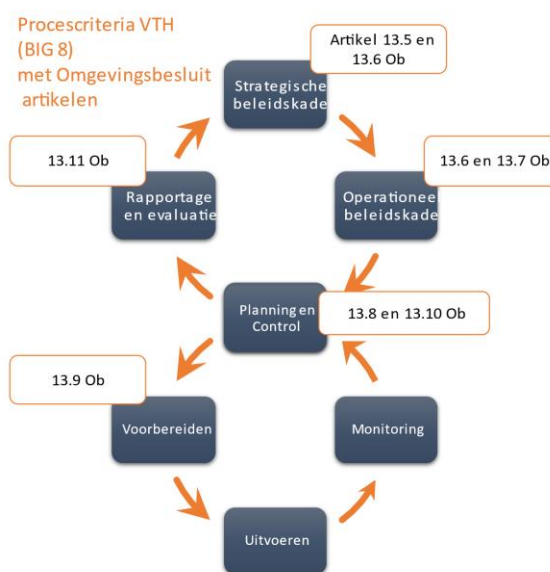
Procescriteria VTH
(BIG 8)
met Omgevingsbesluit
artikelen

Artikel 13.5 en
13.6 Ob

Strategische
beleidskade

13.11 Ob

13.6 en 13.7 Ob

Rapportage
en evaluatie

Operationee
beleidskade

Planning en
Control

13.8 en 13.10 Ob

13.9 Ob

Voorbereiden

Monitoring

Uitvoeren